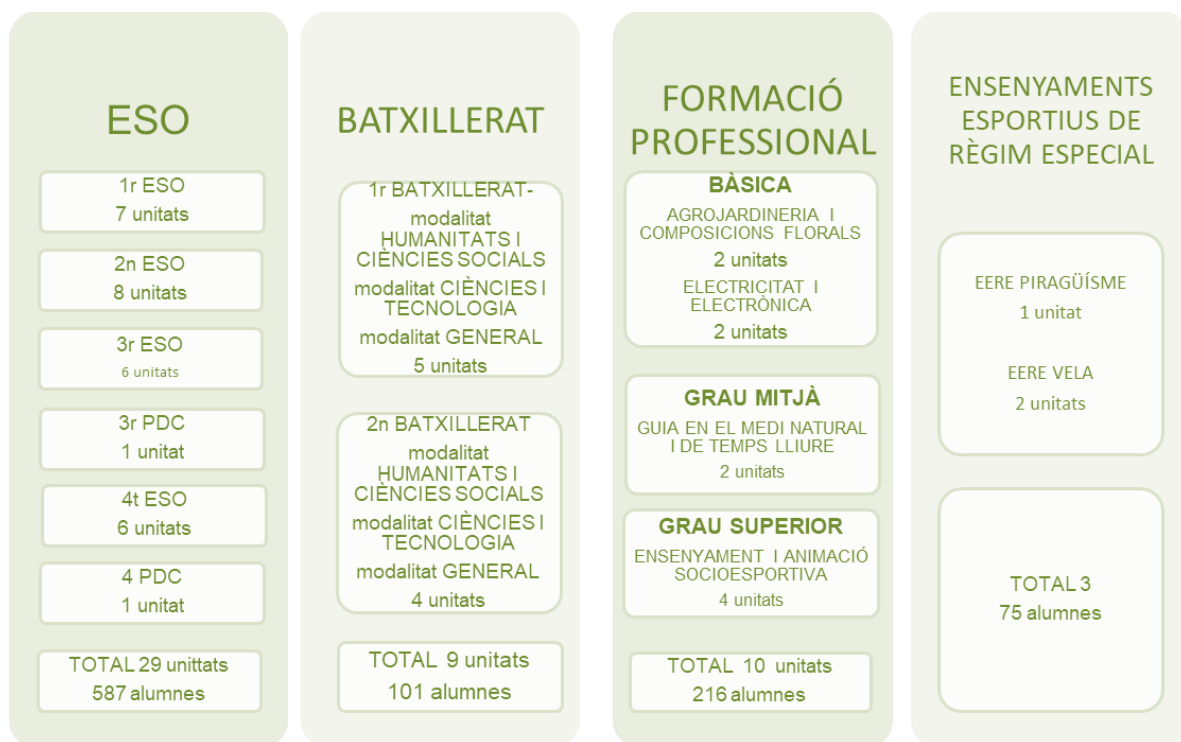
ESO

1r ESO
7 unitats

2n ESO
8 unitats

3r ESO
6 unitats

3r PDC
1 unitat

4t ESO
6 unitats

4 PDC
1 unitat

TOTAL 29 unittats
587 alumnes

BATXILLERAT

1r BATXILLERAT-
modalitat HUMANITATS I CIÈNCIES SOCIALS
modalitat CIÈNCIES I TECNOLOGIA
modalitat GENERAL
5 unitats

2n BATXILLERAT
modalitat HUMANITATS I CIÈNCIES SOCIALS
modalitat CIÈNCIES I TECNOLOGIA
modalitat GENERAL
4 unitats

TOTAL 9 unitats
101 alumnes

FORMACIÓ PROFESSIONAL

BÀSICA
AGROJARDINERIA I COMPOSICIONS FLORALS
2 unitats
ELECTRICITAT I ELECTRÒNICA
2 unitats

GRAU MITJÀ
GUIA EN EL MEDI NATURAL I DE TEMPS LLIURE
2 unitats

GRAU SUPERIOR
ENSENYAMENT I ANIMACIÓ SOCIOESPORTIVA
4 unitats

TOTAL 10 unitats
216 alumnes

ENSENYAMENTS ESPORTIUS DE RÈGIM ESPECIAL

EERE PIRAGÜÍSME
1 unitat

EERE VELA
2 unitats

TOTAL 3
75 alumnes